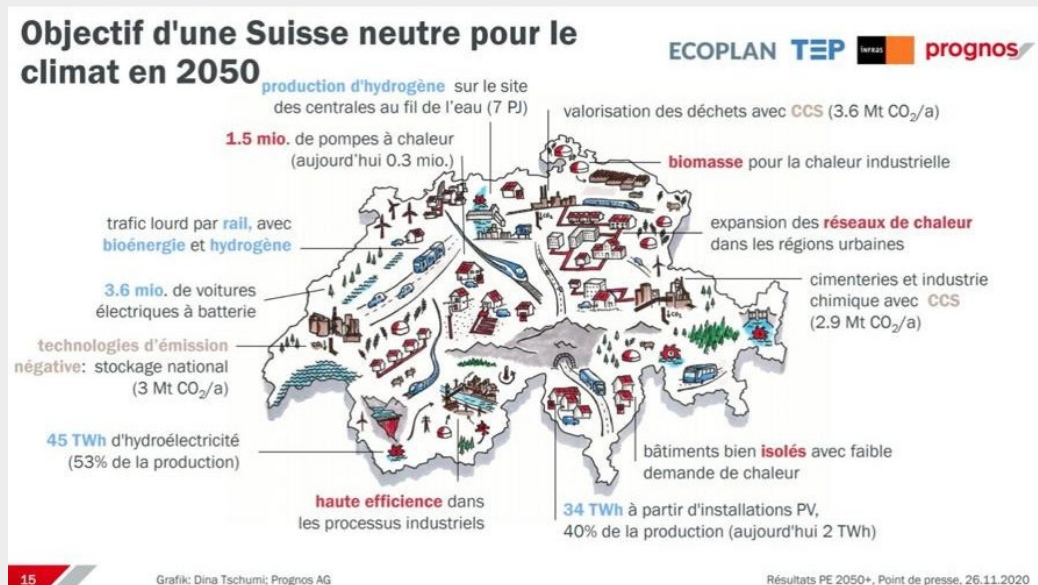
Objectif d'une Suisse neutre pour le climat en 2050

ECOPLAN TEP infras prognos

production d'hydrogène sur le site des centrales au fil de l'eau (7 PJ)

valorisation des déchets avec CCS (3.6 Mt $CO_2$/a)

1.5 mio. de pompes à chaleur (aujourd'hui 0.3 mio.)

biomasse pour la chaleur industrielle

trafic lourd par rail, avec bioénergie et hydrogène

expansion des réseaux de chaleur dans les régions urbaines

3.6 mio. de voitures électriques à batterie

cimenteries et industrie chimique avec CCS (2.9 Mt $CO_2$/a)

technologies d'émission négative: stockage national (3 Mt $CO_2$/a)

45 TWh d'hydroélectricité (53% de la production)

bâtiments bien isolés avec faible demande de chaleur

haute efficience dans les processus industriels

34 TWh à partir d'installations PV, 40% de la production (aujourd'hui 2 TWh)

15

Grafik: Dina Tschumi; Prognos AG

Résultats PE 2050+, Point de presse, 26.11.2020